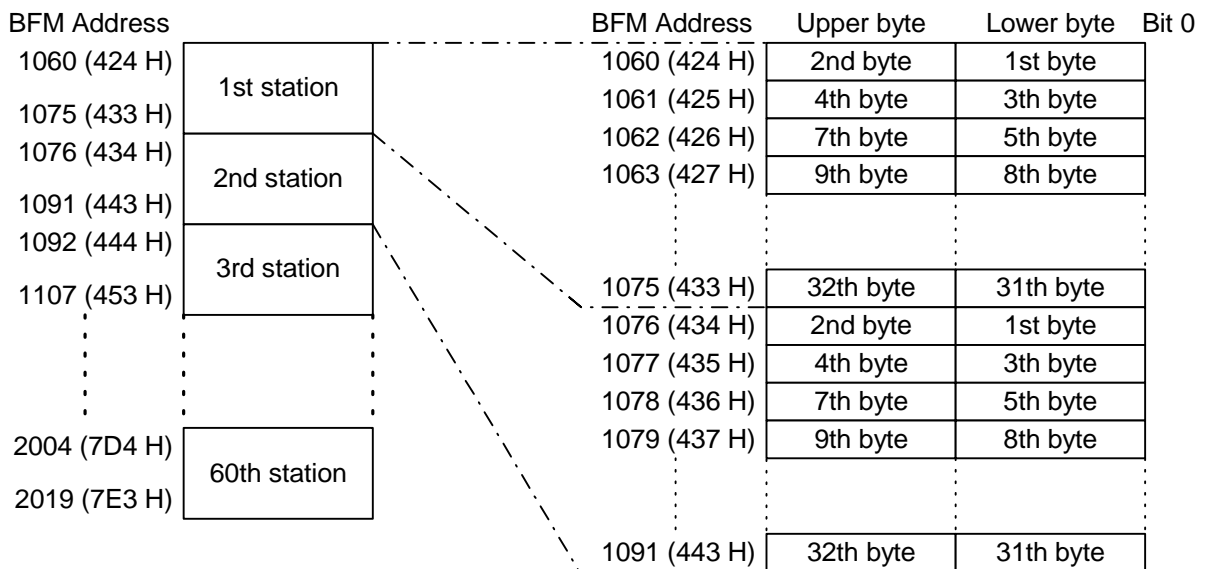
BFM Address

1060 (424 H)
1075 (433 H)
1st station

1076 (434 H)
1091 (443 H)
2nd station

1092 (444 H)
1107 (453 H)
3rd station

2004 (7D4 H)
2019 (7E3 H)
60th station

| BFM Address | Upper byte | Lower byte |
|---|---|---|
| 1060 (424 H) | 2nd byte | 1st byte |
| 1061 (425 H) | 4th byte | 3th byte |
| 1062 (426 H) | 7th byte | 5th byte |
| 1063 (427 H) | 9th byte | 8th byte |
| 1075 (433 H) | 32th byte | 31th byte |
| 1076 (434 H) | 2nd byte | 1st byte |
| 1077 (435 H) | 4th byte | 3th byte |
| 1078 (436 H) | 7th byte | 5th byte |
| 1079 (437 H) | 9th byte | 8th byte |
| 1091 (443 H) | 32th byte | 31th byte |

Bit 0